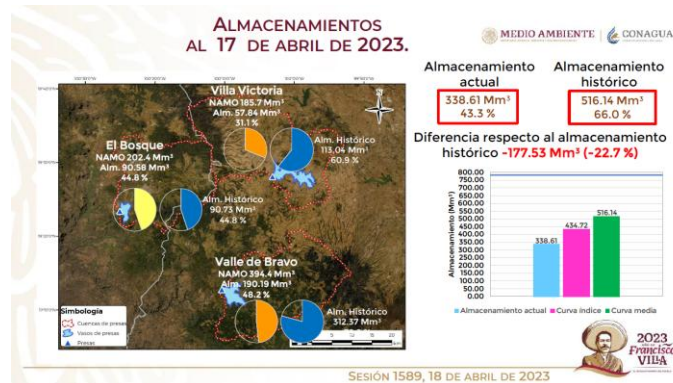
ALMACENAMIENTOS
AL 17 DE ABRIL DE 2023.

MEDIO AMBIENTE | CONAGUA

Almacenamiento actual
338.61 Mm³
43.3 %

Almacenamiento histórico
516.14 Mm³
66.0 %

Diferencia respecto al almacenamiento histórico -177.53 Mm³ (-22.7 %)

Villa Victoria
NAMO 185.7 Mm³
Alm. 57.84 Mm³
31.1 %
Alm. Histórico
113.04 Mm³
60.9 %

El Bosque
NAMO 202.4 Mm³
Alm. 90.58 Mm³
44.8 %
Alm. Histórico
90.73 Mm³
44.8 %

Valle de Bravo
NAMO 394.4 Mm³
Alm. 190.19 Mm³
48.2 %
Alm. Histórico
312.37 Mm³

Simbología
Cuencas de presas
Vasos de presas
Presas

Almacenamiento (Mm³)
800.00
750.00
700.00
650.00
600.00
550.00
500.00
450.00
400.00
350.00
300.00
250.00
200.00
150.00
100.00
50.00
0.00

338.61
434.72
516.14

Almacenamiento actual
Curva índice
Curva media

2023
Francisco VILLA

SESIÓN 1589, 18 DE ABRIL DE 2023